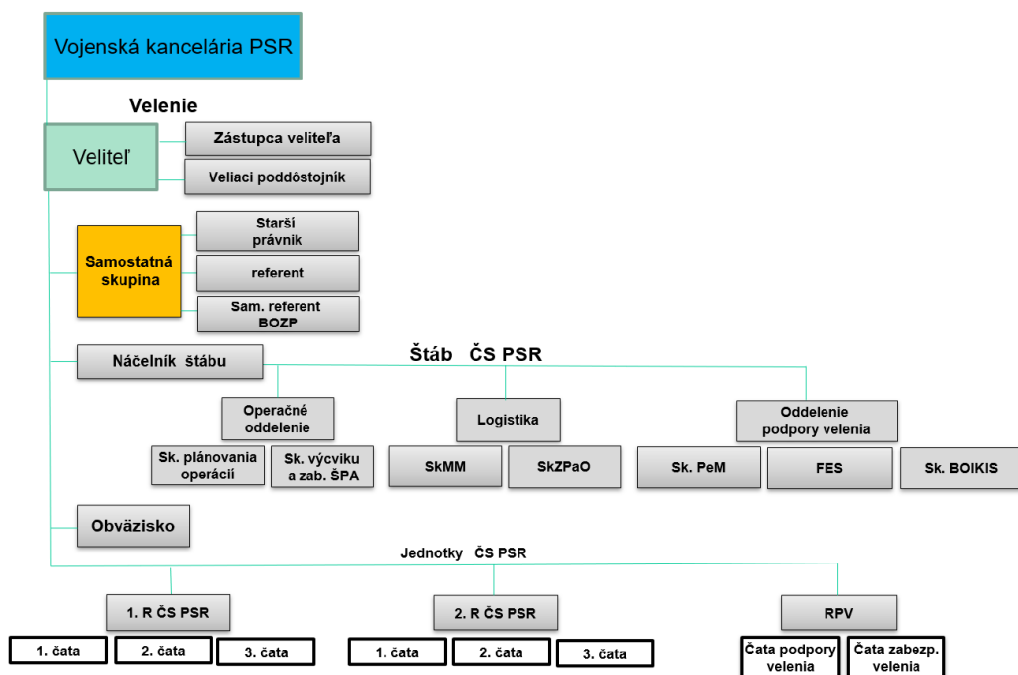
Vojenská kancelária PSR

Velenie

Veliteľ

Zástupca veliteľa

Veliaci poddôstojník

Samostatná skupina

Starší právnik

referent

Sam. referent BOZP

Náčelník štábu

Štáb ČS PSR

Operačné oddelenie

Logistika

Oddelenie podpory velenia

Sk. plánovania operácií

Sk. výcviku a zab. ŠPA

SkMM

SkZPaO

Sk. PeM

FES

Sk. BOIKIS

Obväzisko

Jednotky ČS PSR

1. R ČS PSR

2. R ČS PSR

RPV

1. čata

2. čata

3. čata

1. čata

2. čata

3. čata

Čata podpory velenia

Čata zabezp. velenia